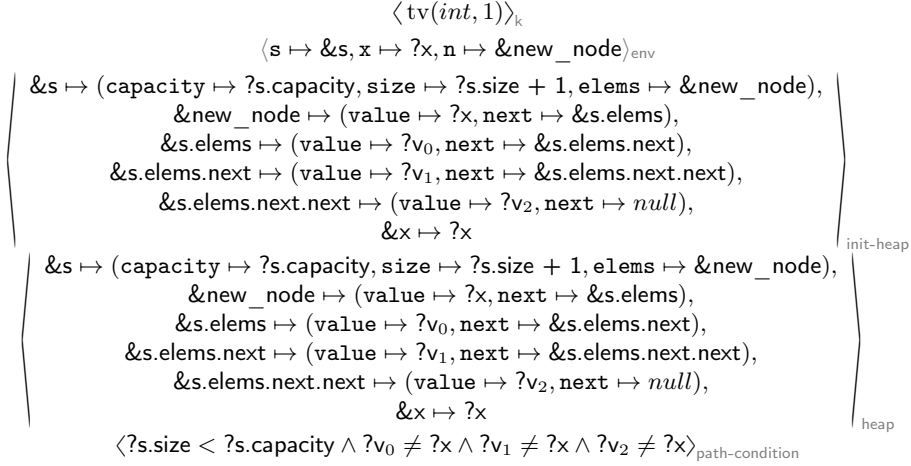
$\langle \mathrm{tv}(int, 1) \rangle_{\mathsf{k}}$

$\langle \mathsf{s} \mapsto \&\mathsf{s}, \mathsf{x} \mapsto ?\mathsf{x}, \mathsf{n} \mapsto \&\mathsf{new\_node} \rangle_{\mathsf{env}}$

$\left\langle \begin{array}{c} \&\mathsf{s} \mapsto (\mathtt{capacity} \mapsto ?\mathsf{s.capacity}, \mathtt{size} \mapsto ?\mathsf{s.size} + 1, \mathtt{elems} \mapsto \&\mathsf{new\_node}), \\ \&\mathsf{new\_node} \mapsto (\mathtt{value} \mapsto ?\mathsf{x}, \mathtt{next} \mapsto \&\mathsf{s.elems}), \\ \&\mathsf{s.elems} \mapsto (\mathtt{value} \mapsto ?\mathsf{v}_0, \mathtt{next} \mapsto \&\mathsf{s.elems.next}), \\ \&\mathsf{s.elems.next} \mapsto (\mathtt{value} \mapsto ?\mathsf{v}_1, \mathtt{next} \mapsto \&\mathsf{s.elems.next.next}), \\ \&\mathsf{s.elems.next.next} \mapsto (\mathtt{value} \mapsto ?\mathsf{v}_2, \mathtt{next} \mapsto null), \\ \&\mathsf{x} \mapsto ?\mathsf{x} \end{array} \right\rangle_{\mathsf{init\text{-}heap}}$

$\left\langle \begin{array}{c} \&\mathsf{s} \mapsto (\mathtt{capacity} \mapsto ?\mathsf{s.capacity}, \mathtt{size} \mapsto ?\mathsf{s.size} + 1, \mathtt{elems} \mapsto \&\mathsf{new\_node}), \\ \&\mathsf{new\_node} \mapsto (\mathtt{value} \mapsto ?\mathsf{x}, \mathtt{next} \mapsto \&\mathsf{s.elems}), \\ \&\mathsf{s.elems} \mapsto (\mathtt{value} \mapsto ?\mathsf{v}_0, \mathtt{next} \mapsto \&\mathsf{s.elems.next}), \\ \&\mathsf{s.elems.next} \mapsto (\mathtt{value} \mapsto ?\mathsf{v}_1, \mathtt{next} \mapsto \&\mathsf{s.elems.next.next}), \\ \&\mathsf{s.elems.next.next} \mapsto (\mathtt{value} \mapsto ?\mathsf{v}_2, \mathtt{next} \mapsto null), \\ \&\mathsf{x} \mapsto ?\mathsf{x} \end{array} \right\rangle_{\mathsf{heap}}$

$\langle ?\mathsf{s.size} < ?\mathsf{s.capacity} \wedge ?\mathsf{v}_0 \neq ?\mathsf{x} \wedge ?\mathsf{v}_1 \neq ?\mathsf{x} \wedge ?\mathsf{v}_2 \neq ?\mathsf{x} \rangle_{\mathsf{path\text{-}condition}}$